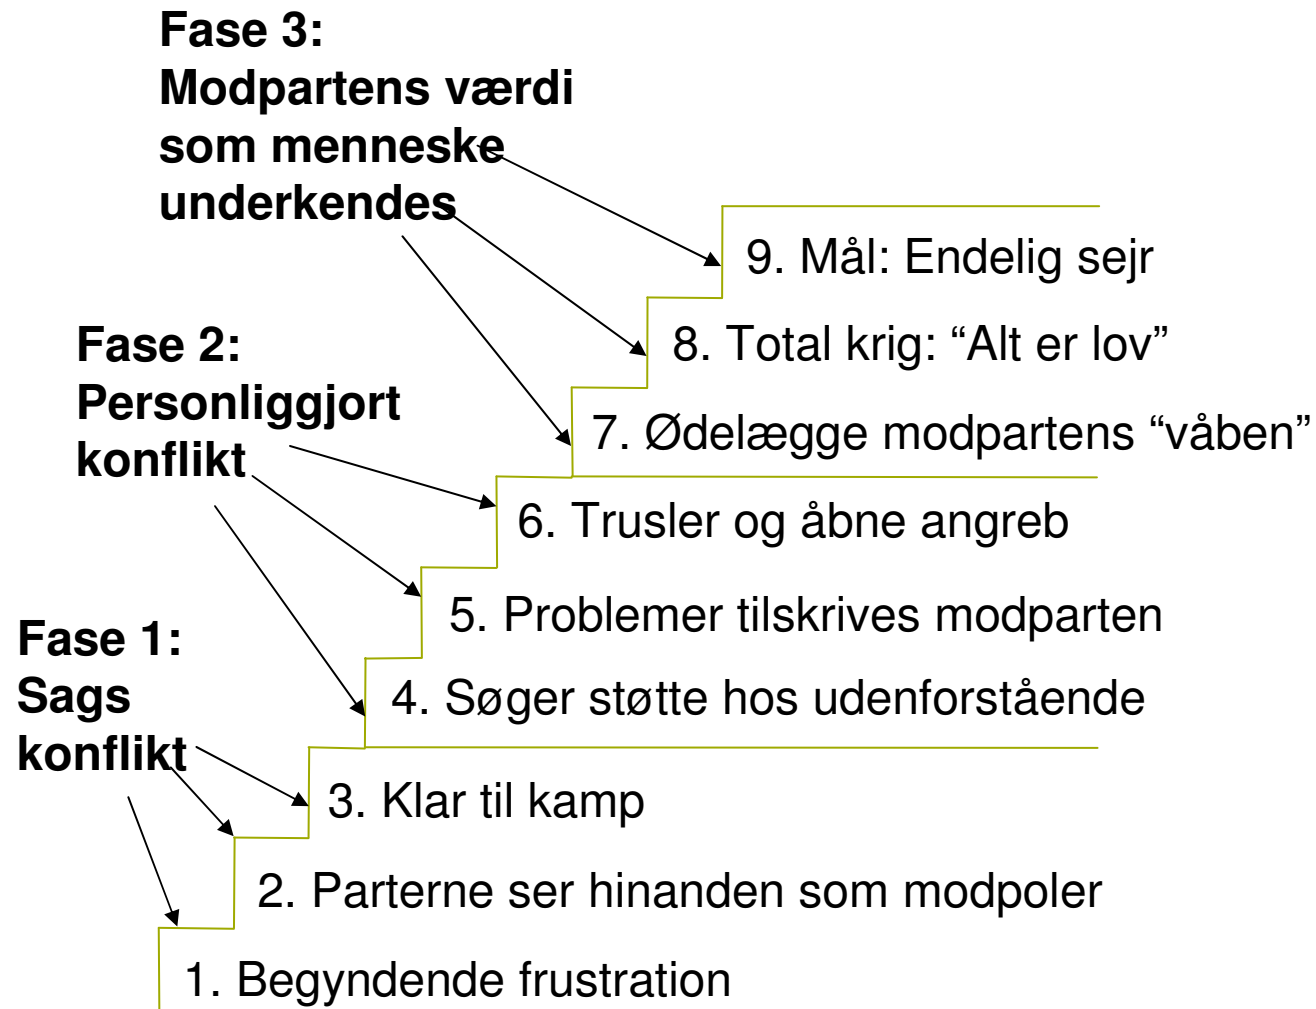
Fase 3:
Modpartens værdi som menneske underkendes

9. Mål: Endelig sejr

8. Total krig: “Alt er lov”

7. Ødelægge modpartens “våben”

Fase 2:
Personliggjort konflikt

6. Trusler og åbne angreb

5. Problemer tilskrives modparten

4. Søger støtte hos udenforstående

Fase 1:
Sags konflikt

3. Klar til kamp

2. Parterne ser hinanden som modpoler

1. Begyndende frustration